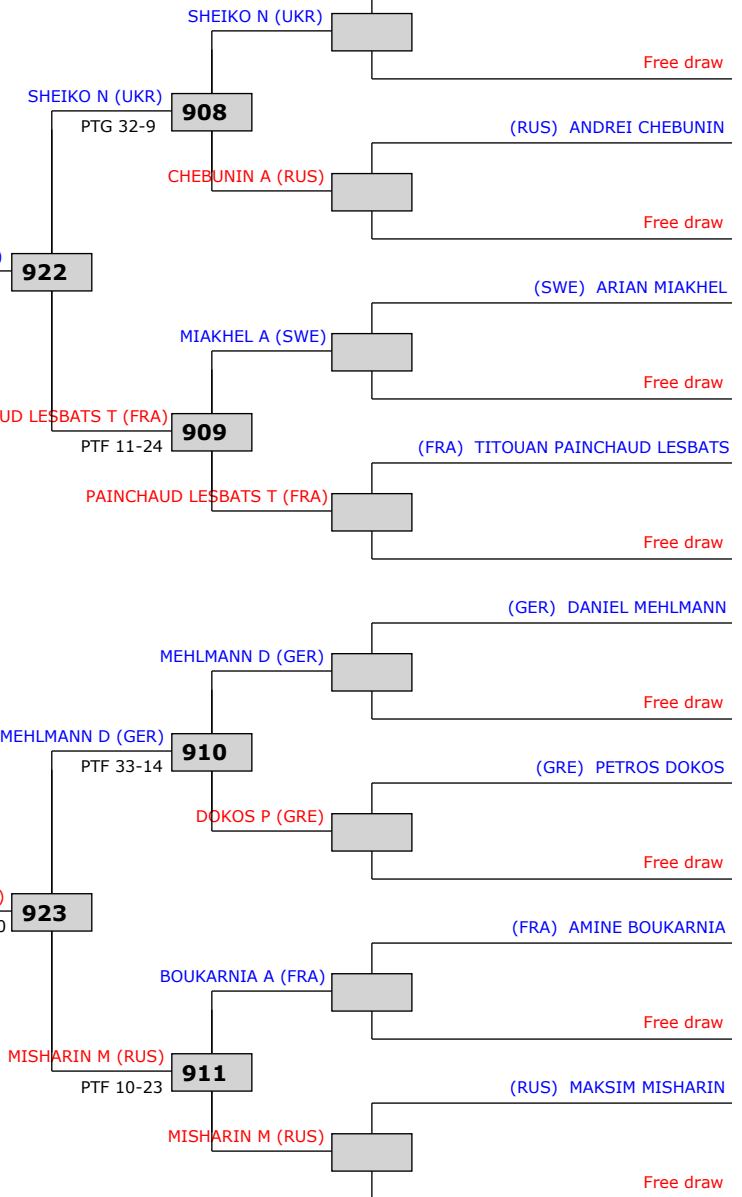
SHEIKO N (UKR)
Free draw
SHEIKO N (UKR)
908
PTG 32-9
(RUS) ANDREI CHEBUNIN
CHEBUNIN A (RUS)
Free draw
922
(SWE) ARIAN MIAKHEL
MIAKHEL A (SWE)
Free draw
UD LESBATS T (FRA)
909
PTF 11-24
(FRA) TITOUAN PAINCHAUD LESBATS
PAINCHAUD LESBATS T (FRA)
Free draw
(GER) DANIEL MEHLMANN
MEHLMANN D (GER)
Free draw
MEHLMANN D (GER)
910
PTF 33-14
(GRE) PETROS DOKOS
DOKOS P (GRE)
Free draw
923
(FRA) AMINE BOUKARNIA
BOUKARNIA A (FRA)
Free draw
MISHARIN M (RUS)
911
PTF 10-23
(RUS) MAKSIM MISHARIN
MISHARIN M (RUS)
Free draw